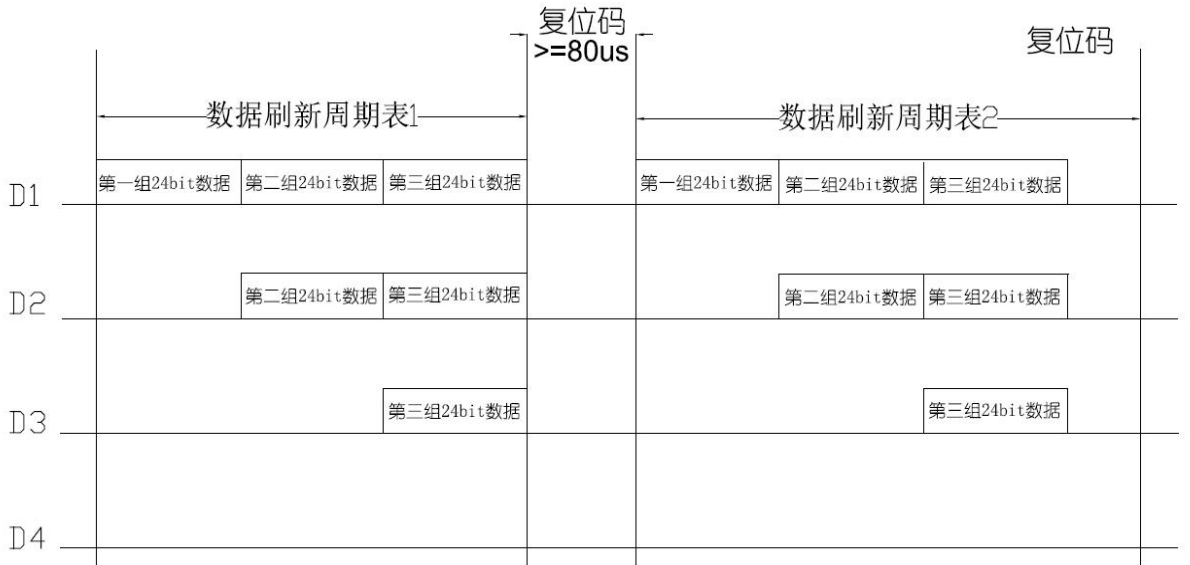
复位码
>=80us

复位码

数据刷新周期表1

数据刷新周期表2

D1
第一组24bit数据 第二组24bit数据 第三组24bit数据
第一组24bit数据 第二组24bit数据 第三组24bit数据

D2
第二组24bit数据 第三组24bit数据
第二组24bit数据 第三组24bit数据

D3
第三组24bit数据
第三组24bit数据

D4